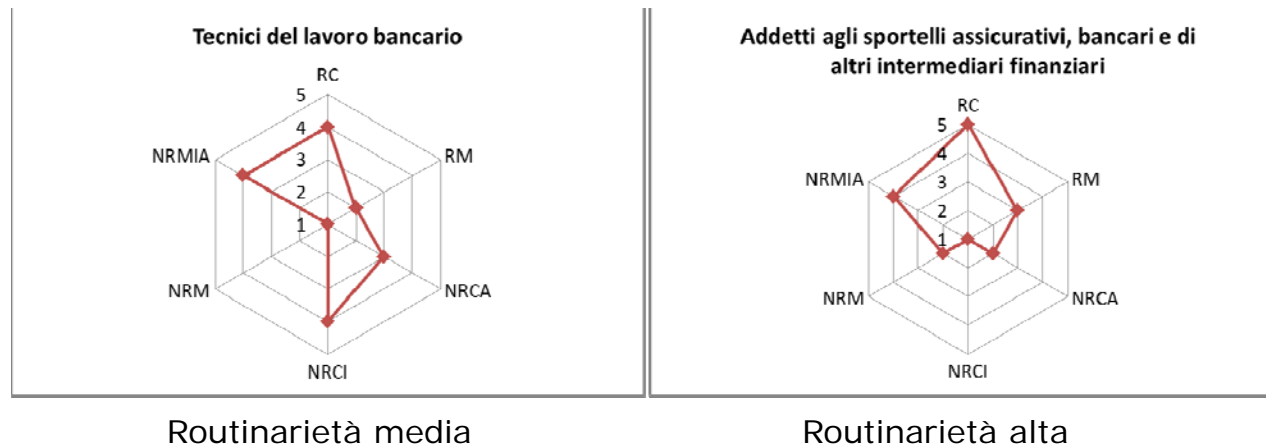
Tecnici del lavoro bancario

RC
5
4
3
2
1
RM
NRCA
NRCI
NRM
NRMIA

Addetti agli sportelli assicurativi, bancari e di altri intermediari finanziari

RC
5
4
3
2
1
RM
NRCA
NRCI
NRM
NRMIA

Routinarietà media

Routinarietà alta